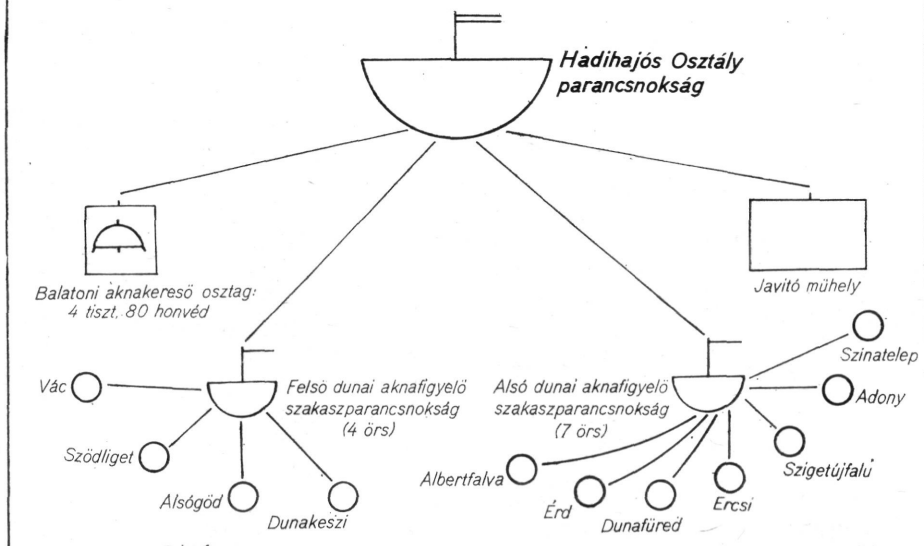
Hadihajós Osztály parancsnokság

Balatoni aknakeresö osztag: 4 tiszt. 80 honvéd

Javító mühely

Vác

Felsö dunai aknafigyelö szakaszparancsnokság (4 örs)

Szödliget

Alsógöd

Dunakeszi

Alsó dunai aknafigyelö szakaszparancsnokság (7 örs)

Szinatelep

Adony

Szigetújfalu

Albertfalva

Érd

Dunafüred

Ercsi